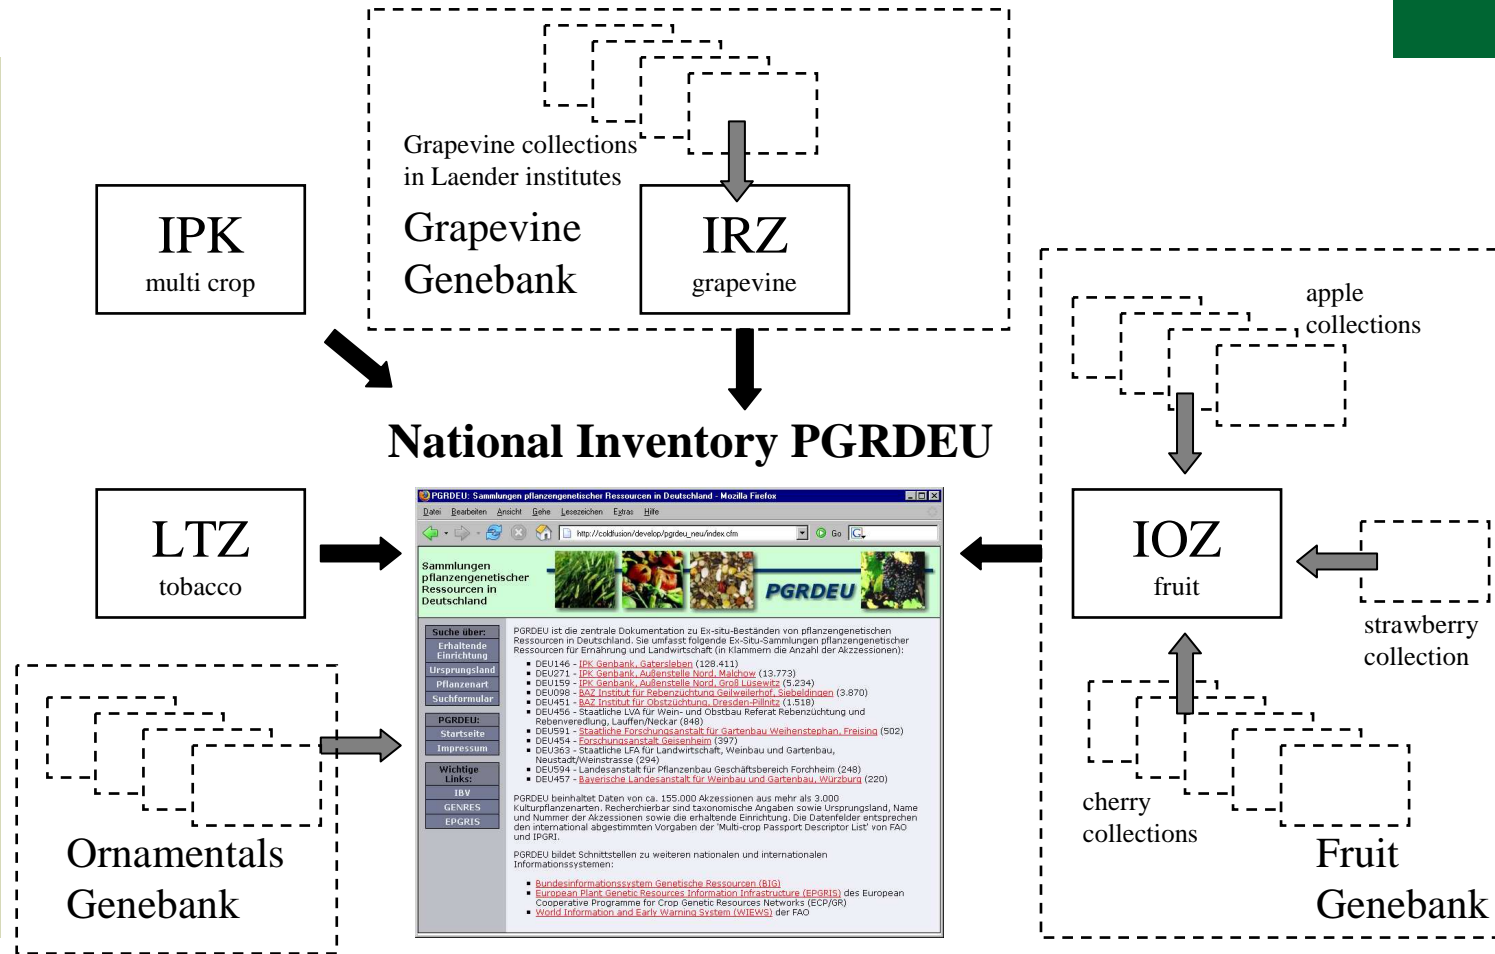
Grapevine collections in Laender institutes

Grapevine Genebank

IPK
multi crop

IRZ
grapevine

National Inventory PGRDEU

LTZ
tobacco

IOZ
fruit

apple collections

strawberry collection

cherry collections

Fruit Genebank

Ornamentals Genebank

PGRDEU: Sammlungen pflanzengenetischer Ressourcen in Deutschland - Mozilla Firefox

Datei Bearbeiten Ansicht Gehe Lesezeichen Extras Hilfe

http://coldfusion/develop/pgrdeu_neu/index.cfm

Go

Sammlungen pflanzengenetischer Ressourcen in Deutschland

PGRDEU

Suche über:
Erhaltende Einrichtung
Ursprungsland
Pflanzenart
Suchformular

PGRDEU:
Startseite
Impressum

Wichtige Links:
IBV
GENRES
EPGRIS

PGRDEU ist die zentrale Dokumentation zu Ex-situ-Beständen von pflanzengenetischen Ressourcen in Deutschland. Sie umfasst folgende Ex-Situ-Sammlungen pflanzengenetischer Ressourcen für Ernährung und Landwirtschaft (in Klammern die Anzahl der Akzessionen):
- DEU146 - IPK Genbank, Gatersleben (128.411)
- DEU271 - IPK Genbank, Außenstelle Nord, Malchow (13.773)
- DEU159 - IPK Genbank, Außenstelle Nord, Groß Lüsewitz (5.234)
- DEU098 - BAZ Institut für Rebenzüchtung Geilweilerhof, Siebeldingen (3.870)
- DEU451 - BAZ Institut für Obstzüchtung, Dresden-Pillnitz (1.518)
- DEU456 - Staatliche LVA für Wein- und Obstbau Referat Rebenzüchtung und Rebenveredlung, Lauffen/Neckar (848)
- DEU591 - Staatliche Forschungsanstalt für Gartenbau Weihenstephan, Freising (502)
- DEU454 - Forschungsanstalt Geisenheim (397)
- DEU363 - Staatliche LFA für Landwirtschaft, Weinbau und Gartenbau, Neustadt/Weinstrasse (294)
- DEU594 - Landesanstalt für Pflanzenbau Geschäftsbereich Forchheim (248)
- DEU457 - Bayerische Landesanstalt für Weinbau und Gartenbau, Würzburg (220)

PGRDEU beinhaltet Daten von ca. 155.000 Akzessionen aus mehr als 3.000 Kulturpflanzenarten. Recherchierbar sind taxonomische Angaben sowie Ursprungsland, Name und Nummer der Akzessionen sowie die erhaltende Einrichtung. Die Datenfelder entsprechen den international abgestimmten Vorgaben der 'Multi-crop Passport Descriptor List' von FAO und IPGRI.

PGRDEU bildet Schnittstellen zu weiteren nationalen und internationalen Informationssystemen:
- Bundesinformationssystem Genetische Ressourcen (BIG)
- European Plant Genetic Resources Information Infrastructure (EPGRIS) des European Cooperative Programme for Crop Genetic Resources Networks (ECP/GR)
- World Information and Early Warning System (WIEWS) der FAO